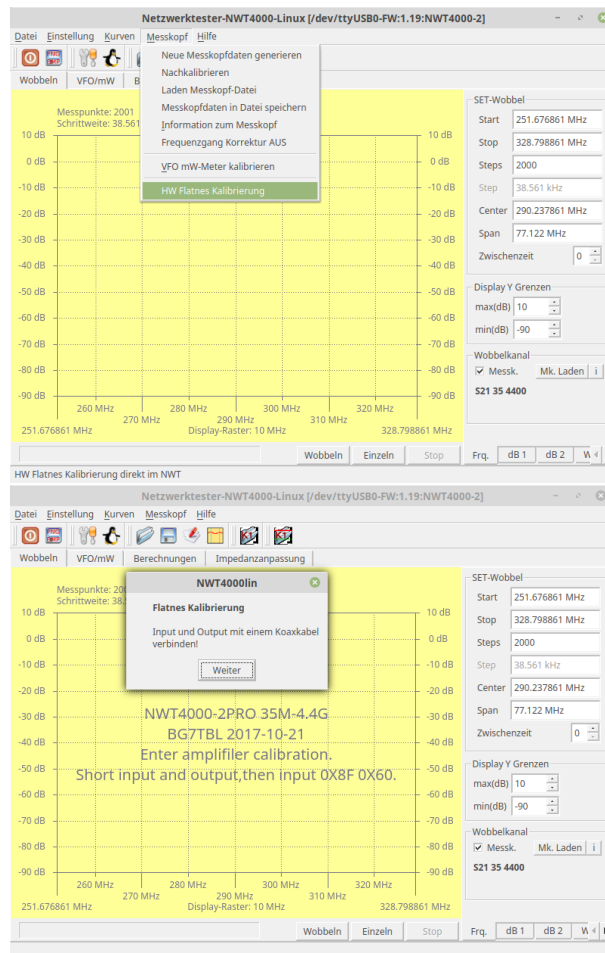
Netzwerktester-NWT4000-Linux [/dev/ttyUSB0-FW:1.19:NWT4000-2]

Datei Einstellung Kurven Messkopf Hilfe

Wobbeln VFO/mW B

Neue Messkopfdaten generieren
Nachkalibrieren
Laden Messkopf-Datei
Messkopfdaten in Datei speichern
Information zum Messkopf
Frequenzgang Korrektur AUS
VFO mW-Meter kalibrieren
HW Flatnes Kalibrierung

Messpunkte: 2001
Schrittweite: 38.561

10 dB
0 dB
-10 dB
-20 dB
-30 dB
-40 dB
-50 dB
-60 dB
-70 dB
-80 dB
-90 dB

10 dB
0 dB
-10 dB
-20 dB
-30 dB
-40 dB
-50 dB
-60 dB
-70 dB
-80 dB
-90 dB

260 MHz 270 MHz 280 MHz 290 MHz 300 MHz 310 MHz 320 MHz
251.676861 MHz Display-Raster: 10 MHz 328.798861 MHz

SET-Wobbel
Start 251.676861 MHz
Stop 328.798861 MHz
Steps 2000
Step 38.561 kHz
Center 290.237861 MHz
Span 77.122 MHz
Zwischenzeit 0

Display Y Grenzen
max(dB) 10
min(dB) -90

Wobbelkanal
Messk. Mk. Laden i
S21 35 4400

Wobbeln Einzeln Stop
Frq. dB 1 dB 2 W

HW Flatnes Kalibrierung direkt im NWT

Netzwerktester-NWT4000-Linux [/dev/ttyUSB0-FW:1.19:NWT4000-2]

Datei Einstellung Kurven Messkopf Hilfe

Wobbeln VFO/mW Berechnungen Impedanzanpassung

NWT4000lin
Flatnes Kalibrierung
Input und Output mit einem Koaxkabel verbinden!
Weiter

Messpunkte: 200
Schrittweite: 38.

10 dB
0 dB
-10 dB
-20 dB
-30 dB
-40 dB
-50 dB
-60 dB
-70 dB
-80 dB
-90 dB

NWT4000-2PRO 35M-4.4G
BG7TBL 2017-10-21
Enter amplifiler calibration.
Short input and output,then input 0X8F 0X60.

10 dB
0 dB
-10 dB
-20 dB
-30 dB
-40 dB
-50 dB
-60 dB
-70 dB
-80 dB
-90 dB

260 MHz 270 MHz 280 MHz 290 MHz 300 MHz 310 MHz 320 MHz
251.676861 MHz Display-Raster: 10 MHz 328.798861 MHz

SET-Wobbel
Start 251.676861 MHz
Stop 328.798861 MHz
Steps 2000
Step 38.561 kHz
Center 290.237861 MHz
Span 77.122 MHz
Zwischenzeit 0

Display Y Grenzen
max(dB) 10
min(dB) -90

Wobbelkanal
Messk. Mk. Laden i
S21 35 4400

Wobbeln Einzeln Stop
Frq. dB 1 dB 2 W